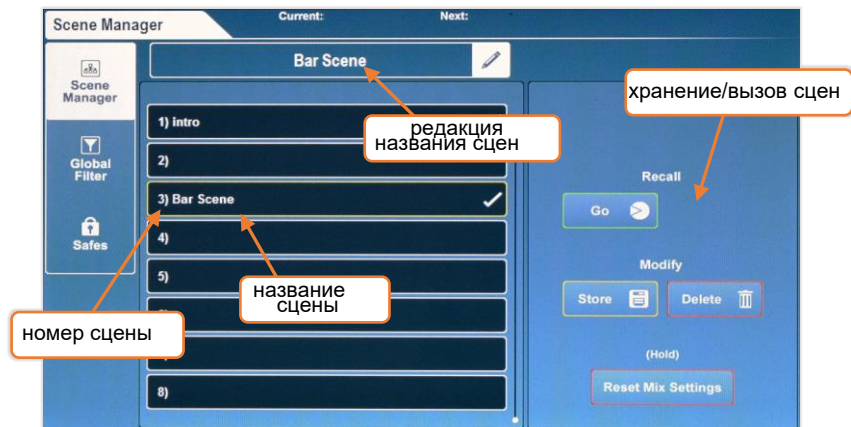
Scene Manager

Current:

Next:

Scene Manager

Global Filter

Safes

Bar Scene

редакция названия сцен

хранение/вызов сцен

1) intro

2)

3) Bar Scene

4)

5)

8)

название сцены

номер сцены

Recall

Go

Modify

Store

Delete

(Hold)

Reset Mix Settings